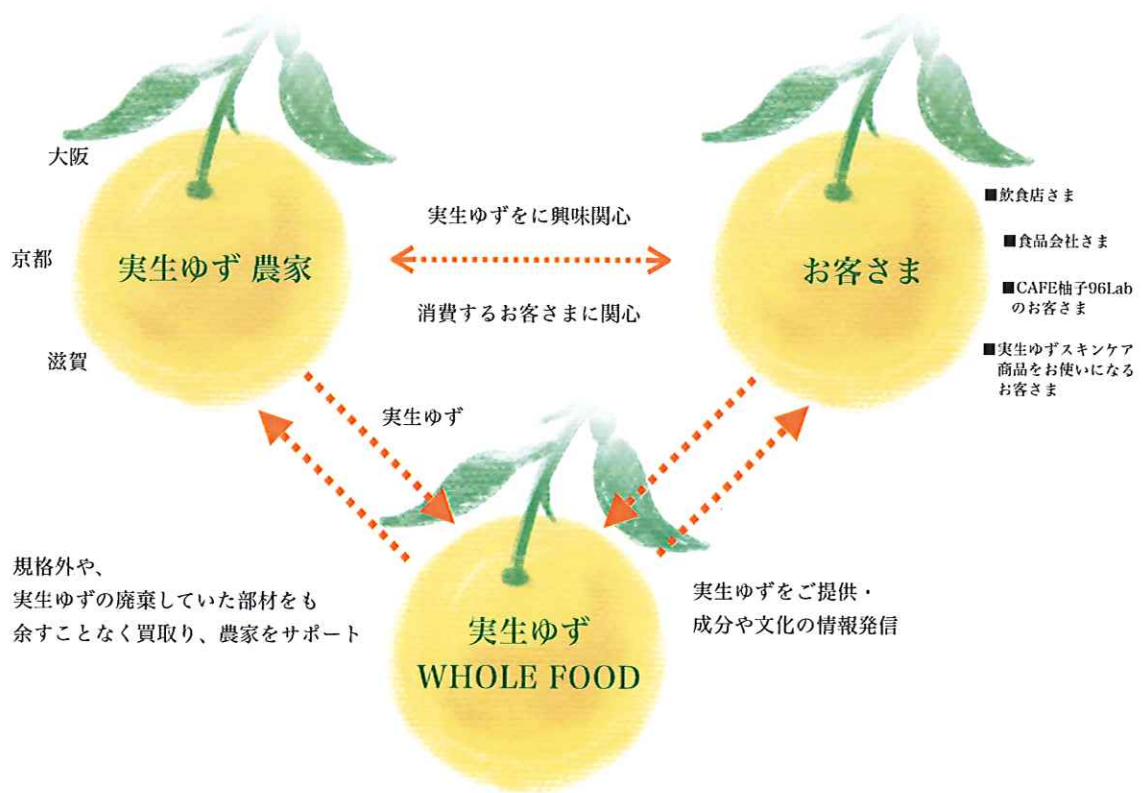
大阪

京都

滋賀

実生ゆず 農家

実生ゆずをに興味関心

消費するお客さまに関心

お客さま

■飲食店さま

■食品会社さま

■CAFE柚子96Labのお客さま

■実生ゆずスキンケア商品をお使いになるお客さま

実生ゆず

規格外や、
実生ゆずの廃棄していた部材をも
余すことなく買取り、農家をサポート

実生ゆず
WHOLE FOOD

実生ゆずをご提供・
成分や文化の情報発信